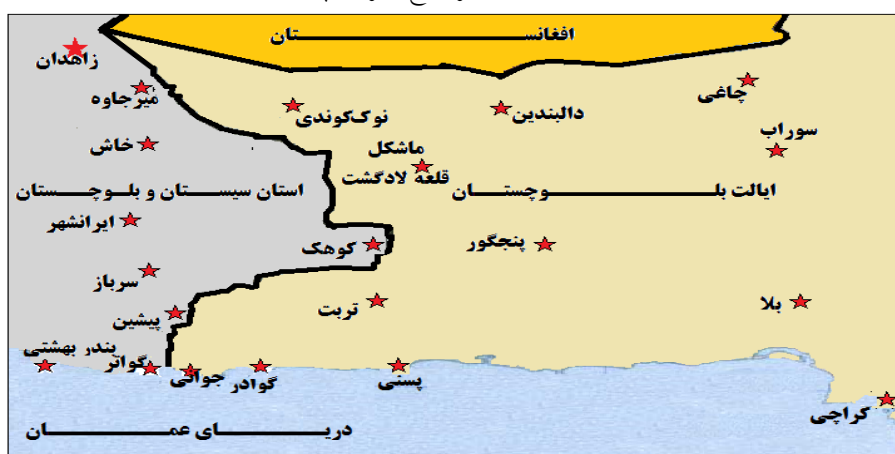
افغانســـــــــتان
زاهدان
میرجاوه
خاش
استان سیســتان و بلــوچســتان
ایرانشهر
سرباز
پیشین
بندر بهشتی
نگوار
جواتی
گوادر
نوک‌کوندی
دالبندین
چاغی
سوراب
ماشکل
قلعه لادگشت
ایالت بلــــــــوچــستان
کوهک
پنجگور
تربت
بلا
پسنی
کراچی
دریــــــــای عمــــــــان